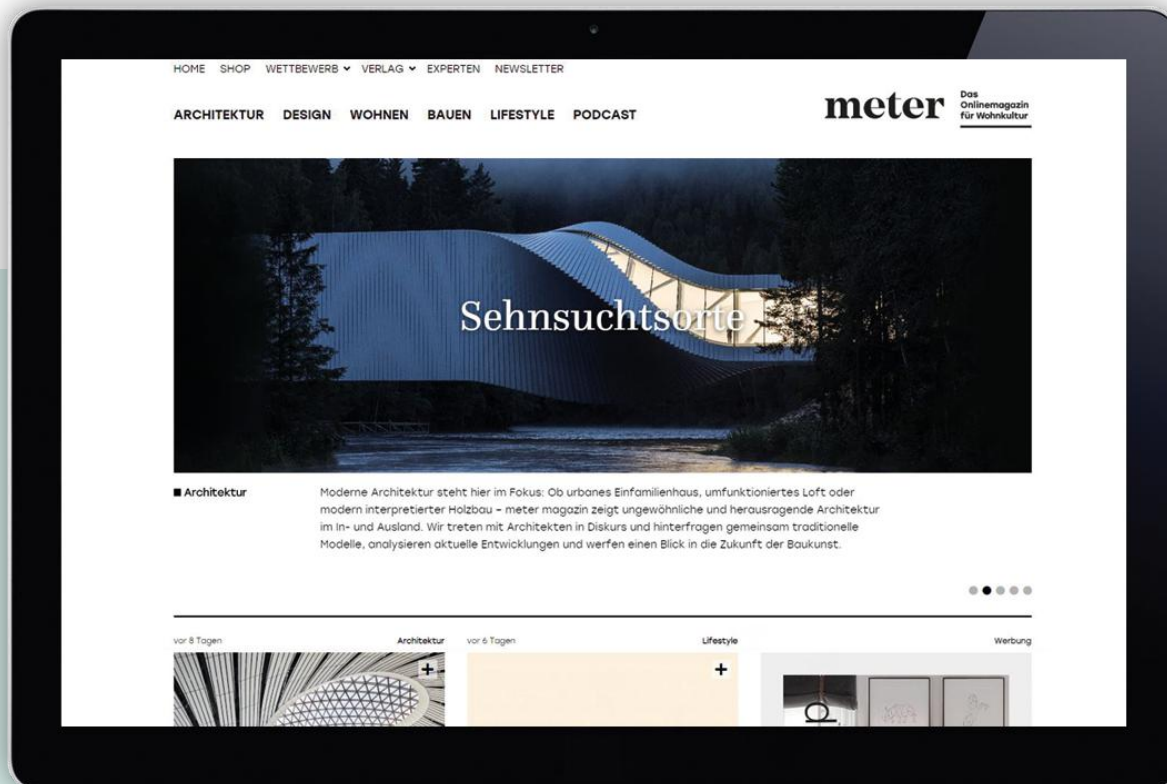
HOME SHOP WETTBEWERB ˅ VERLAG ˅ EXPERTEN NEWSLETTER

ARCHITEKTUR DESIGN WOHNEN BAUEN LIFESTYLE PODCAST

meter Das Onlinemagazin für Wohnkultur

Sehnsuchtsorte

■ Architektur

Moderne Architektur steht hier im Fokus: Ob urbanes Einfamilienhaus, umfunktioniertes Loft oder modern interpretierter Holzbau – meter magazin zeigt ungewöhnliche und herausragende Architektur im In- und Ausland. Wir treten mit Architekten in Diskurs und hinterfragen gemeinsam traditionelle Modelle, analysieren aktuelle Entwicklungen und werfen einen Blick in die Zukunft der Baukunst.

vor 8 Tagen Architektur

+

vor 6 Tagen Lifestyle

+

Werbung